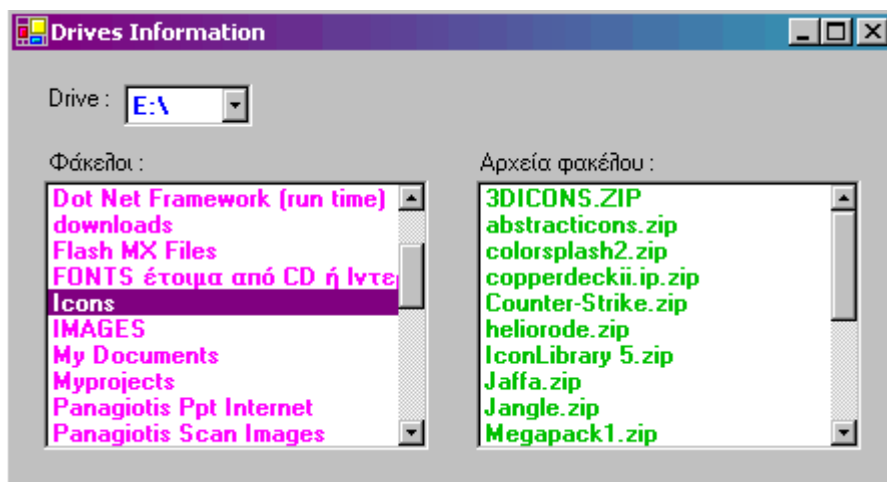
Drives Information

Drive : E:\

Φάκελοι :

Dot Net Framework (run time)
downloads
Flash MX Files
FONTS έτοιμα από CD ή Ιντε
Icons
IMAGES
My Documents
Myprojects
Panagiotis Ppt Internet
Panagiotis Scan Images

Αρχεία φακέλου :

3DICONS.ZIP
abstracticons.zip
colorsplash2.zip
copperdeckii.ip.zip
Counter-Strike.zip
heliorode.zip
IconLibrary 5.zip
Jaffa.zip
Jangle.zip
Megapack1.zip